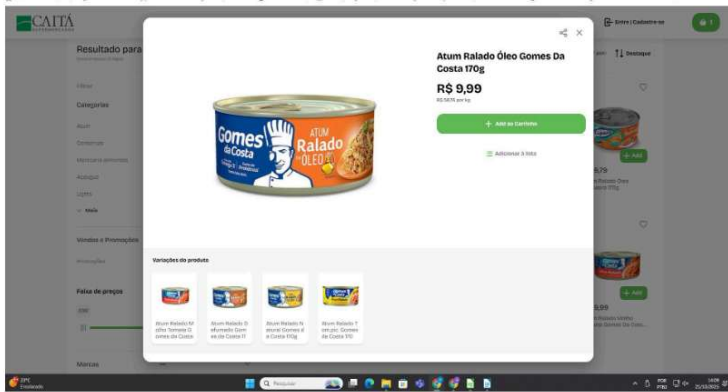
CAITA

Entrar | Cadastre-se

Resultado para

Filtrar

Categorias

Atum

Conservas

Mercearia

Açougue

Lojas

Mais

Vendas e Promoções

Promoções

Faixa de preço

Marcas

Destaque

Atum Ralado Óleo Gomes Da Costa 170g

R$ 9,99

R$ 58,76 por kg

+ Add ao Carrinho

Adicionar à lista

Gomes da Costa ATUM Ralado em ÓLEO

Variações do produto

Atum Ralado Molho Tomate Gomes da Costa

Atum Ralado Defumado Gomes da Costa 17

Atum Ralado Natural Gomes da Costa 170g

Atum Ralado Temp. Gomes da Costa 170

+ Add

9,79

+ Add

9,99

29°C Ensolarado

Pesquisar

POR PTB2 25/10/2024